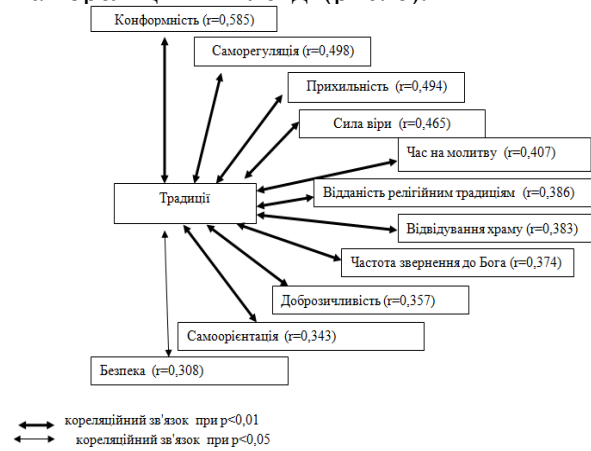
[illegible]

Конформність (r=0,585)

Саморегуляція (r=0,498)

Прихильність (r=0,494)

Сила віри (r=0,465)

Час на молитву (r=0,407)

Традиції

Відданість релігійним традиціям (r=0,386)

Відвідування храму (r=0,383)

Частота звернення до Бога (r=0,374)

Доброзичливість (r=0,357)

Самоорієнтація (r=0,343)

Безпека (r=0,308)

кореляційний зв'язок при p<0,01
кореляційний зв'язок при p<0,05